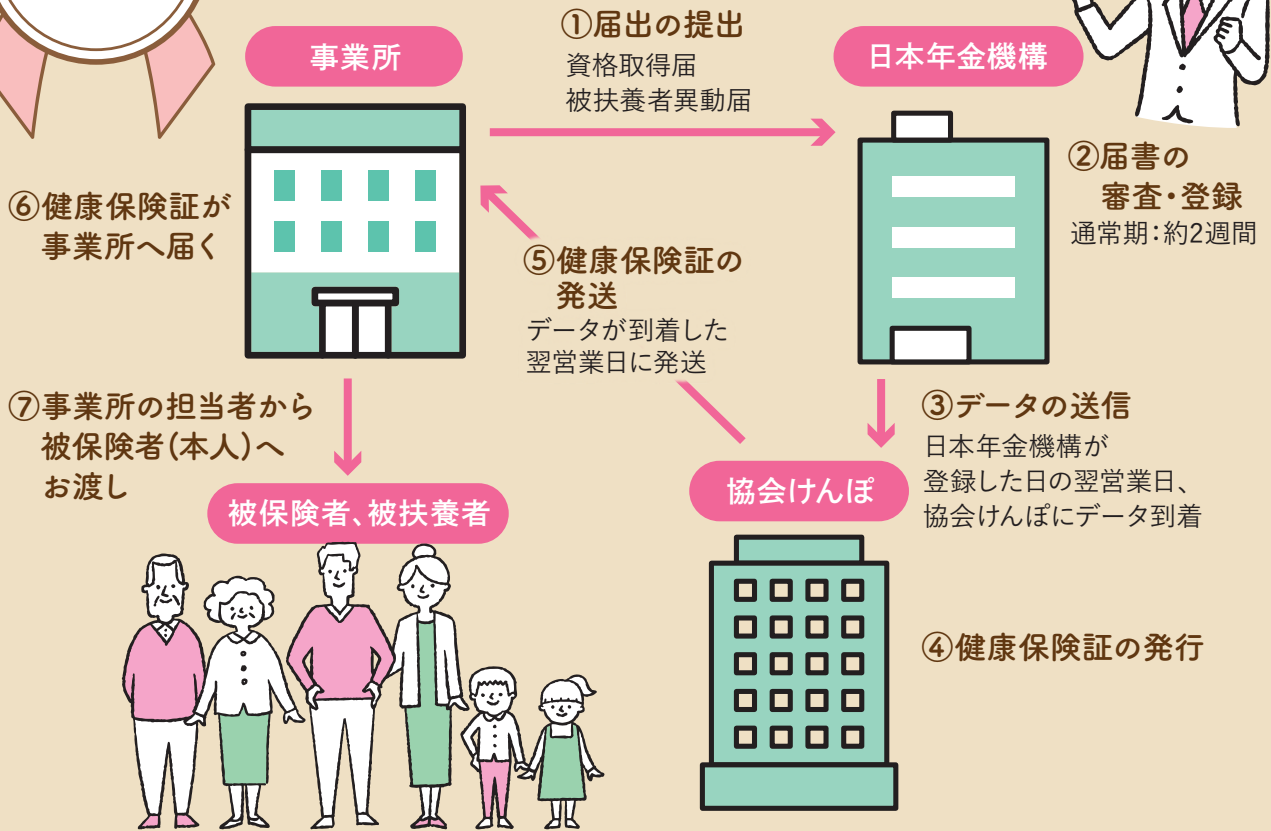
事業所

①届出の提出
資格取得届
被扶養者異動届

日本年金機構

②届書の審査・登録
通常期：約2週間

⑥健康保険証が事業所へ届く

⑤健康保険証の発送
データが到着した翌営業日に発送

⑦事業所の担当者から被保険者（本人）へお渡し

③データの送信
日本年金機構が登録した日の翌営業日、協会けんぽにデータ到着

被保険者、被扶養者

協会けんぽ

④健康保険証の発行